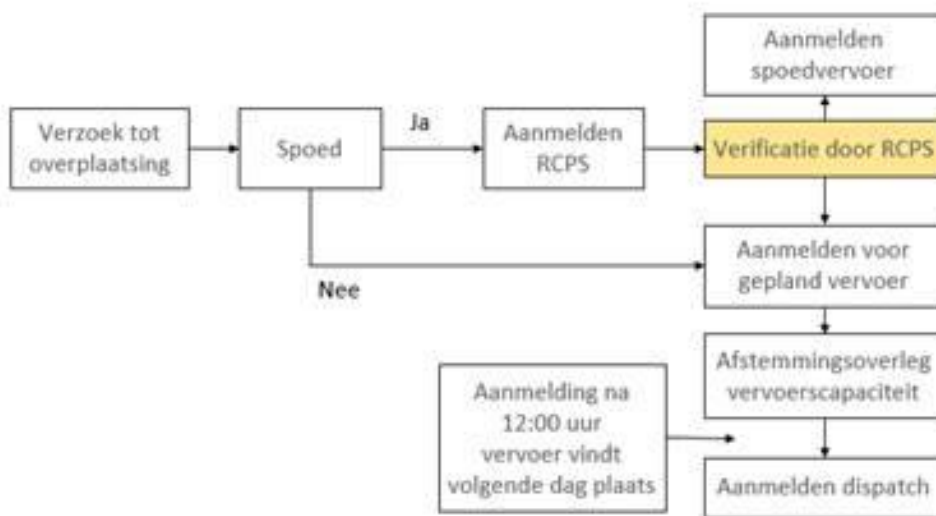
Aanmelden spoedvervoer

Verzoek tot overplaatsing

Spoed

Ja

Aanmelden RCPS

Verificatie door RCPS

Aanmelden voor gepland vervoer

Nee

Afstemmingsoverleg vervoerscapaciteit

Aanmelding na 12:00 uur vervoer vindt volgende dag plaats

Aanmelden dispatch